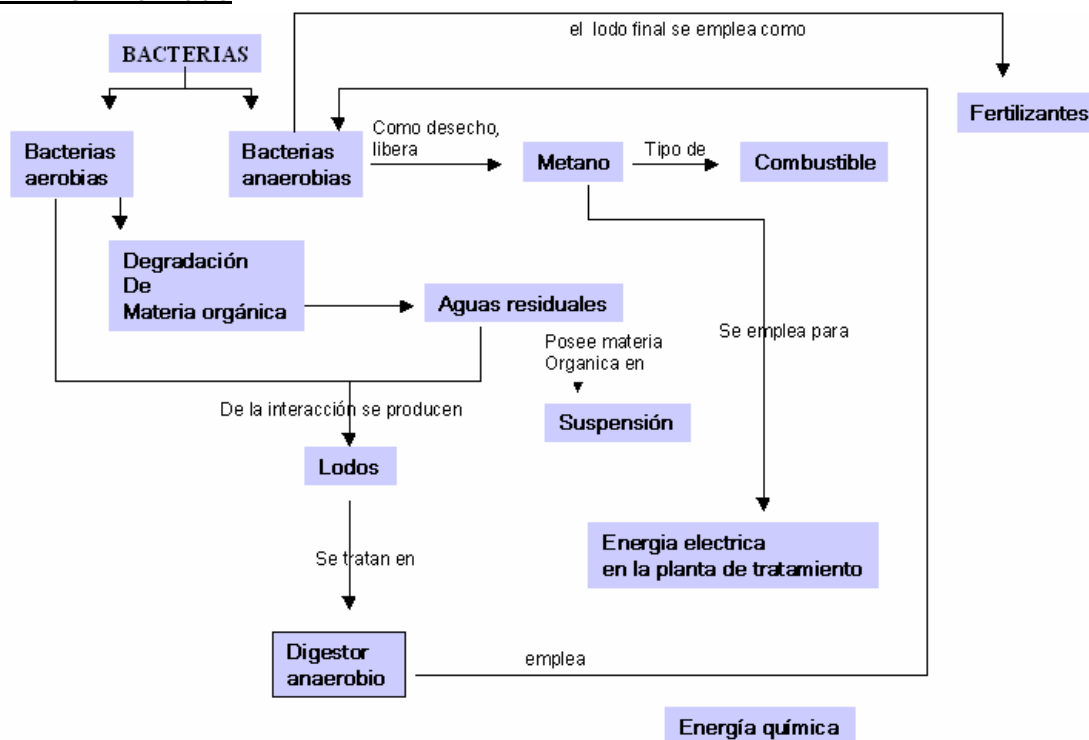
BACTERIAS

el lodo final se emplea como

Fertilizantes

Bacterias aerobias

Bacterias anaerobias

Como desecho, libera

Metano

Tipo de

Combustible

Degradación De Materia orgánica

Aguas residuales

Posee materia Organica en

Suspensión

Se emplea para

De la interacción se producen

Lodos

Se tratan en

Energia electrica en la planta de tratamiento

Digestor anaerobio

emplea

Energía química